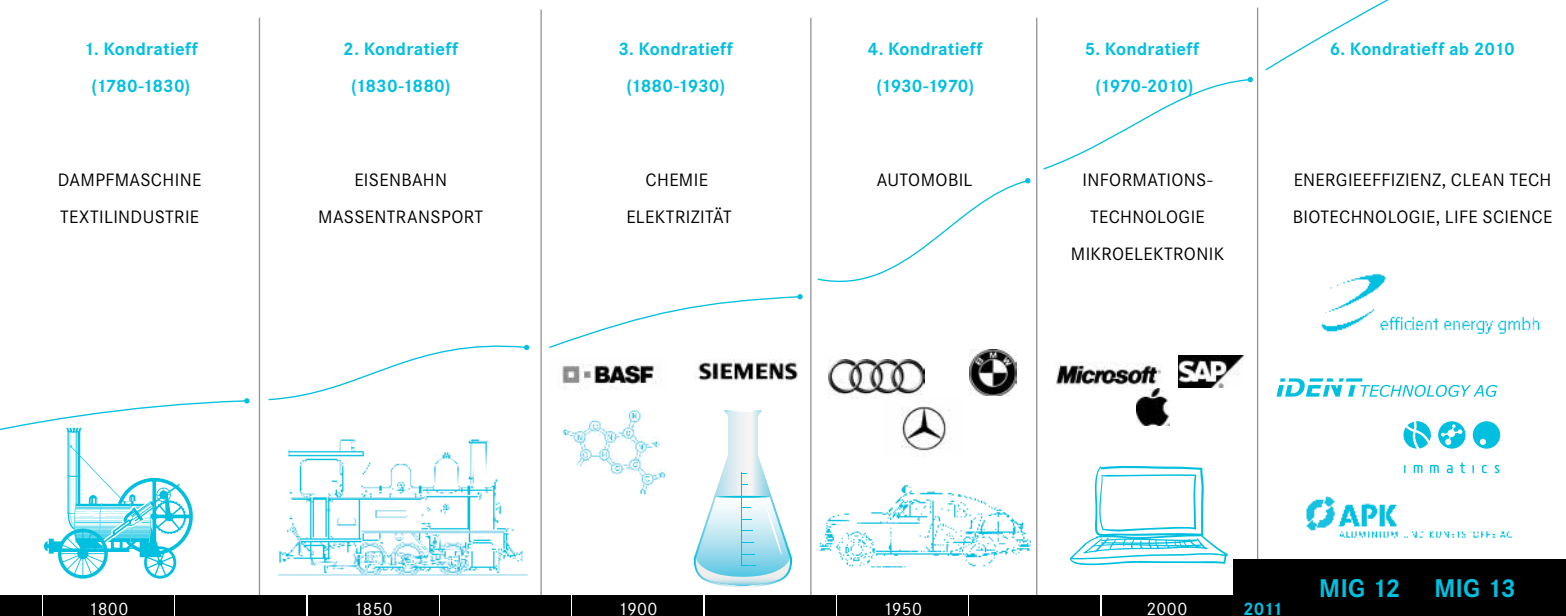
1. Kondratieff

(1780-1830)

DAMPFMASCHINE

TEXTILINDUSTRIE

2. Kondratieff

(1830-1880)

EISENBAHN

MASSENTRANSPORT

3. Kondratieff

(1880-1930)

CHEMIE

ELEKTRIZITÄT

BASF

SIEMENS

4. Kondratieff

(1930-1970)

AUTOMOBIL

BMW

5. Kondratieff

(1970-2010)

INFORMATIONS-

TECHNOLOGIE

MIKROELEKTRONIK

Microsoft

SAP

6. Kondratieff ab 2010

ENERGIEEFFIZIENZ, CLEAN TECH

BIOTECHNOLOGIE, LIFE SCIENCE

efficient energy gmbh

iDENT TECHNOLOGY AG

immatics

APK

ALUMINIUM UND KUNSTSTOFFE AG

MIG 12 MIG 13

1800 1850 1900 1950 2000 2011